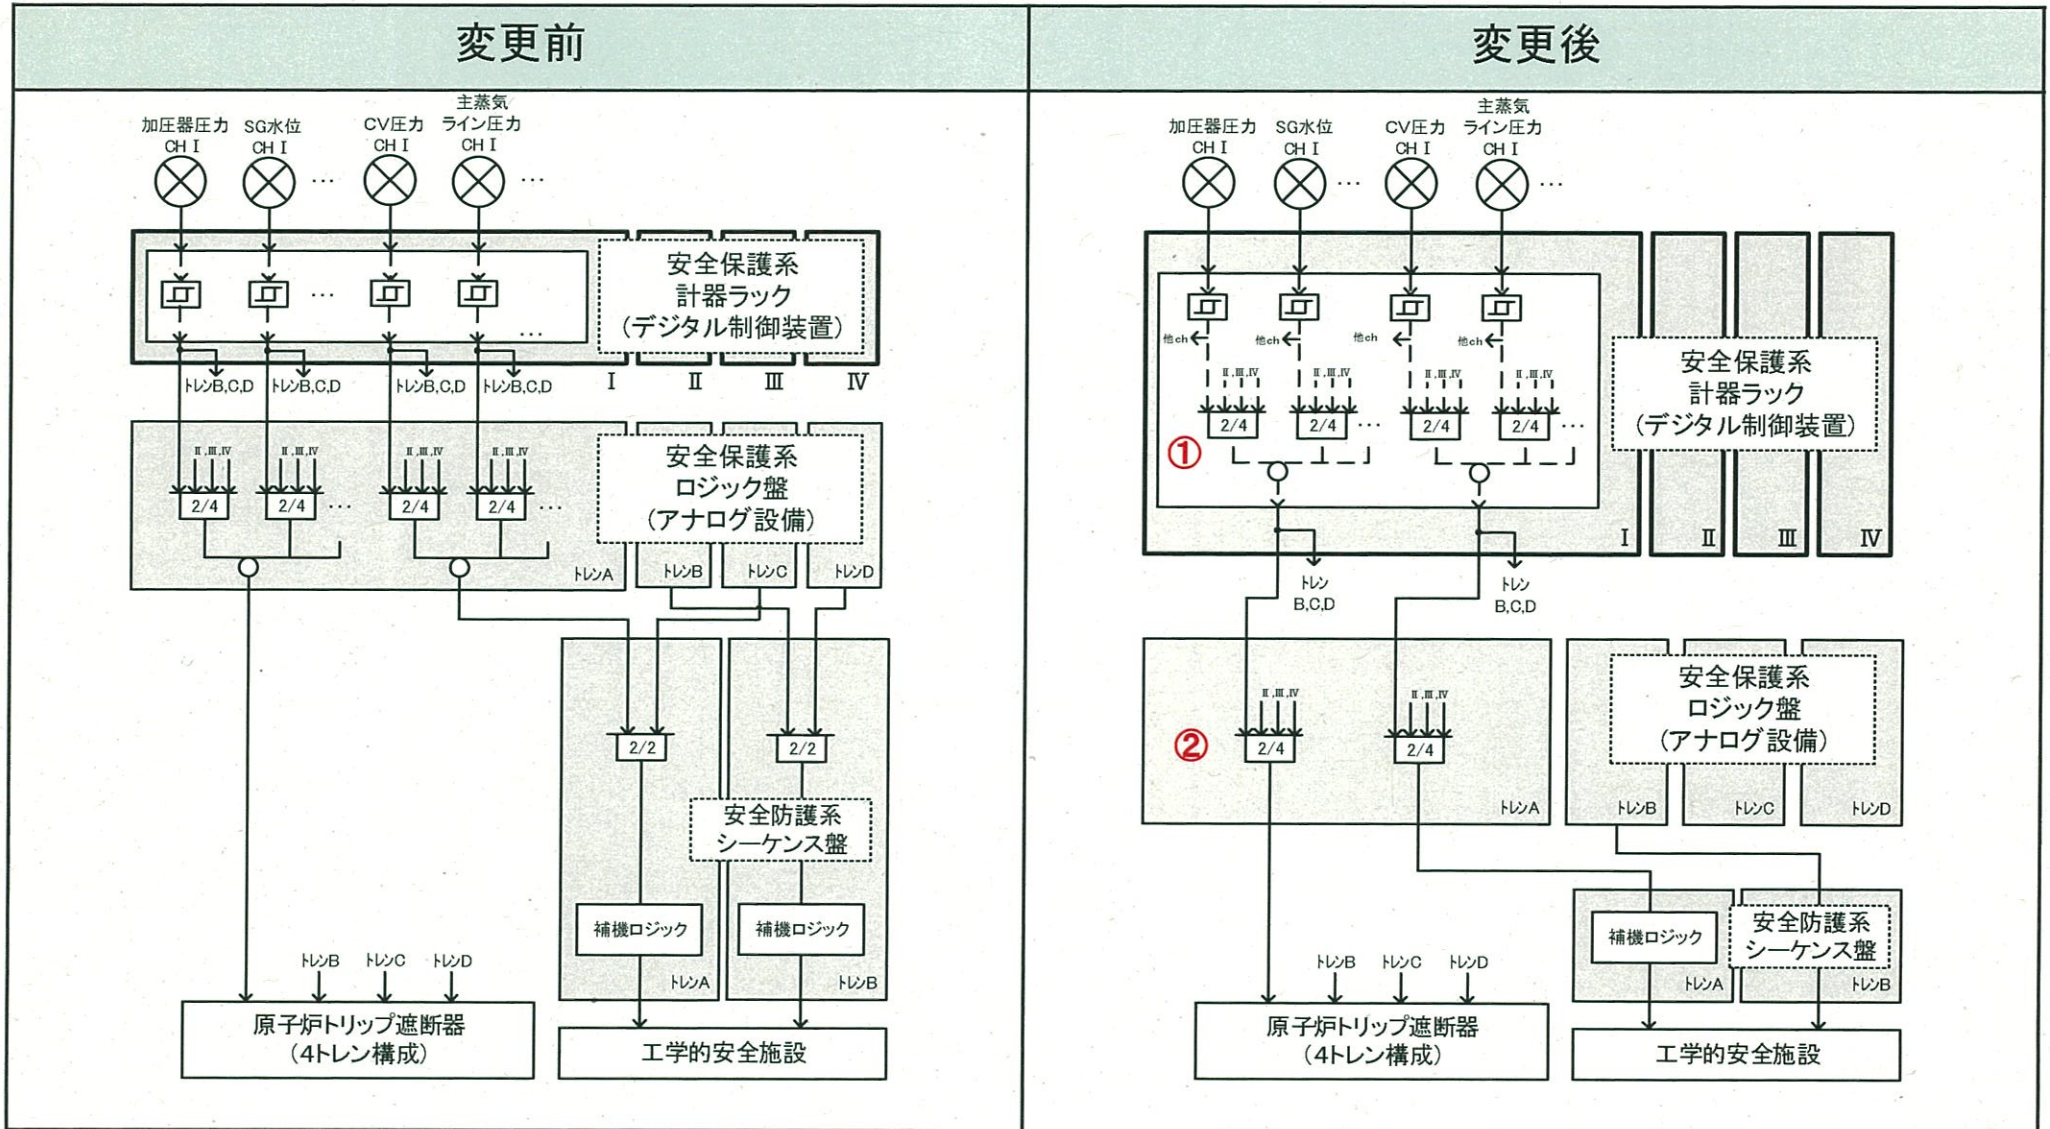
変更前

加圧器圧力 CH I
SG水位 CH I
…
CV圧力 CH I
主蒸気 ライン圧力 CH I
…

…
…
安全保護系 計器ラック (デジタル制御装置)

トレンB,C,D
トレンB,C,D
トレンB,C,D
トレンB,C,D
I
II
III
IV

II,III,IV
II,III,IV
II,III,IV
II,III,IV
2/4
2/4
…
2/4
2/4
…
安全保護系 ロジック盤 (アナログ設備)
トレンA
トレンB
トレンC
トレンD

2/2
2/2
安全防護系 シーケンス盤
補機ロジック
補機ロジック
トレンA
トレンB

トレンB
トレンC
トレンD
原子炉トリップ遮断器 (4トレン構成)
工学的安全施設

変更後

加圧器圧力 CH I
SG水位 CH I
…
CV圧力 CH I
主蒸気 ライン圧力 CH I
…

他ch
他ch
他ch
他ch
II,III,IV
II,III,IV
II,III,IV
II,III,IV
2/4
2/4
…
2/4
2/4
…
①
安全保護系 計器ラック (デジタル制御装置)
I
II
III
IV

トレン B,C,D
トレン B,C,D

II,III,IV
II,III,IV
②
2/4
2/4
トレンA
安全保護系 ロジック盤 (アナログ設備)
トレンB
トレンC
トレンD

補機ロジック
安全防護系 シーケンス盤
トレンA
トレンB

トレンB
トレンC
トレンD
原子炉トリップ遮断器 (4トレン構成)
工学的安全施設